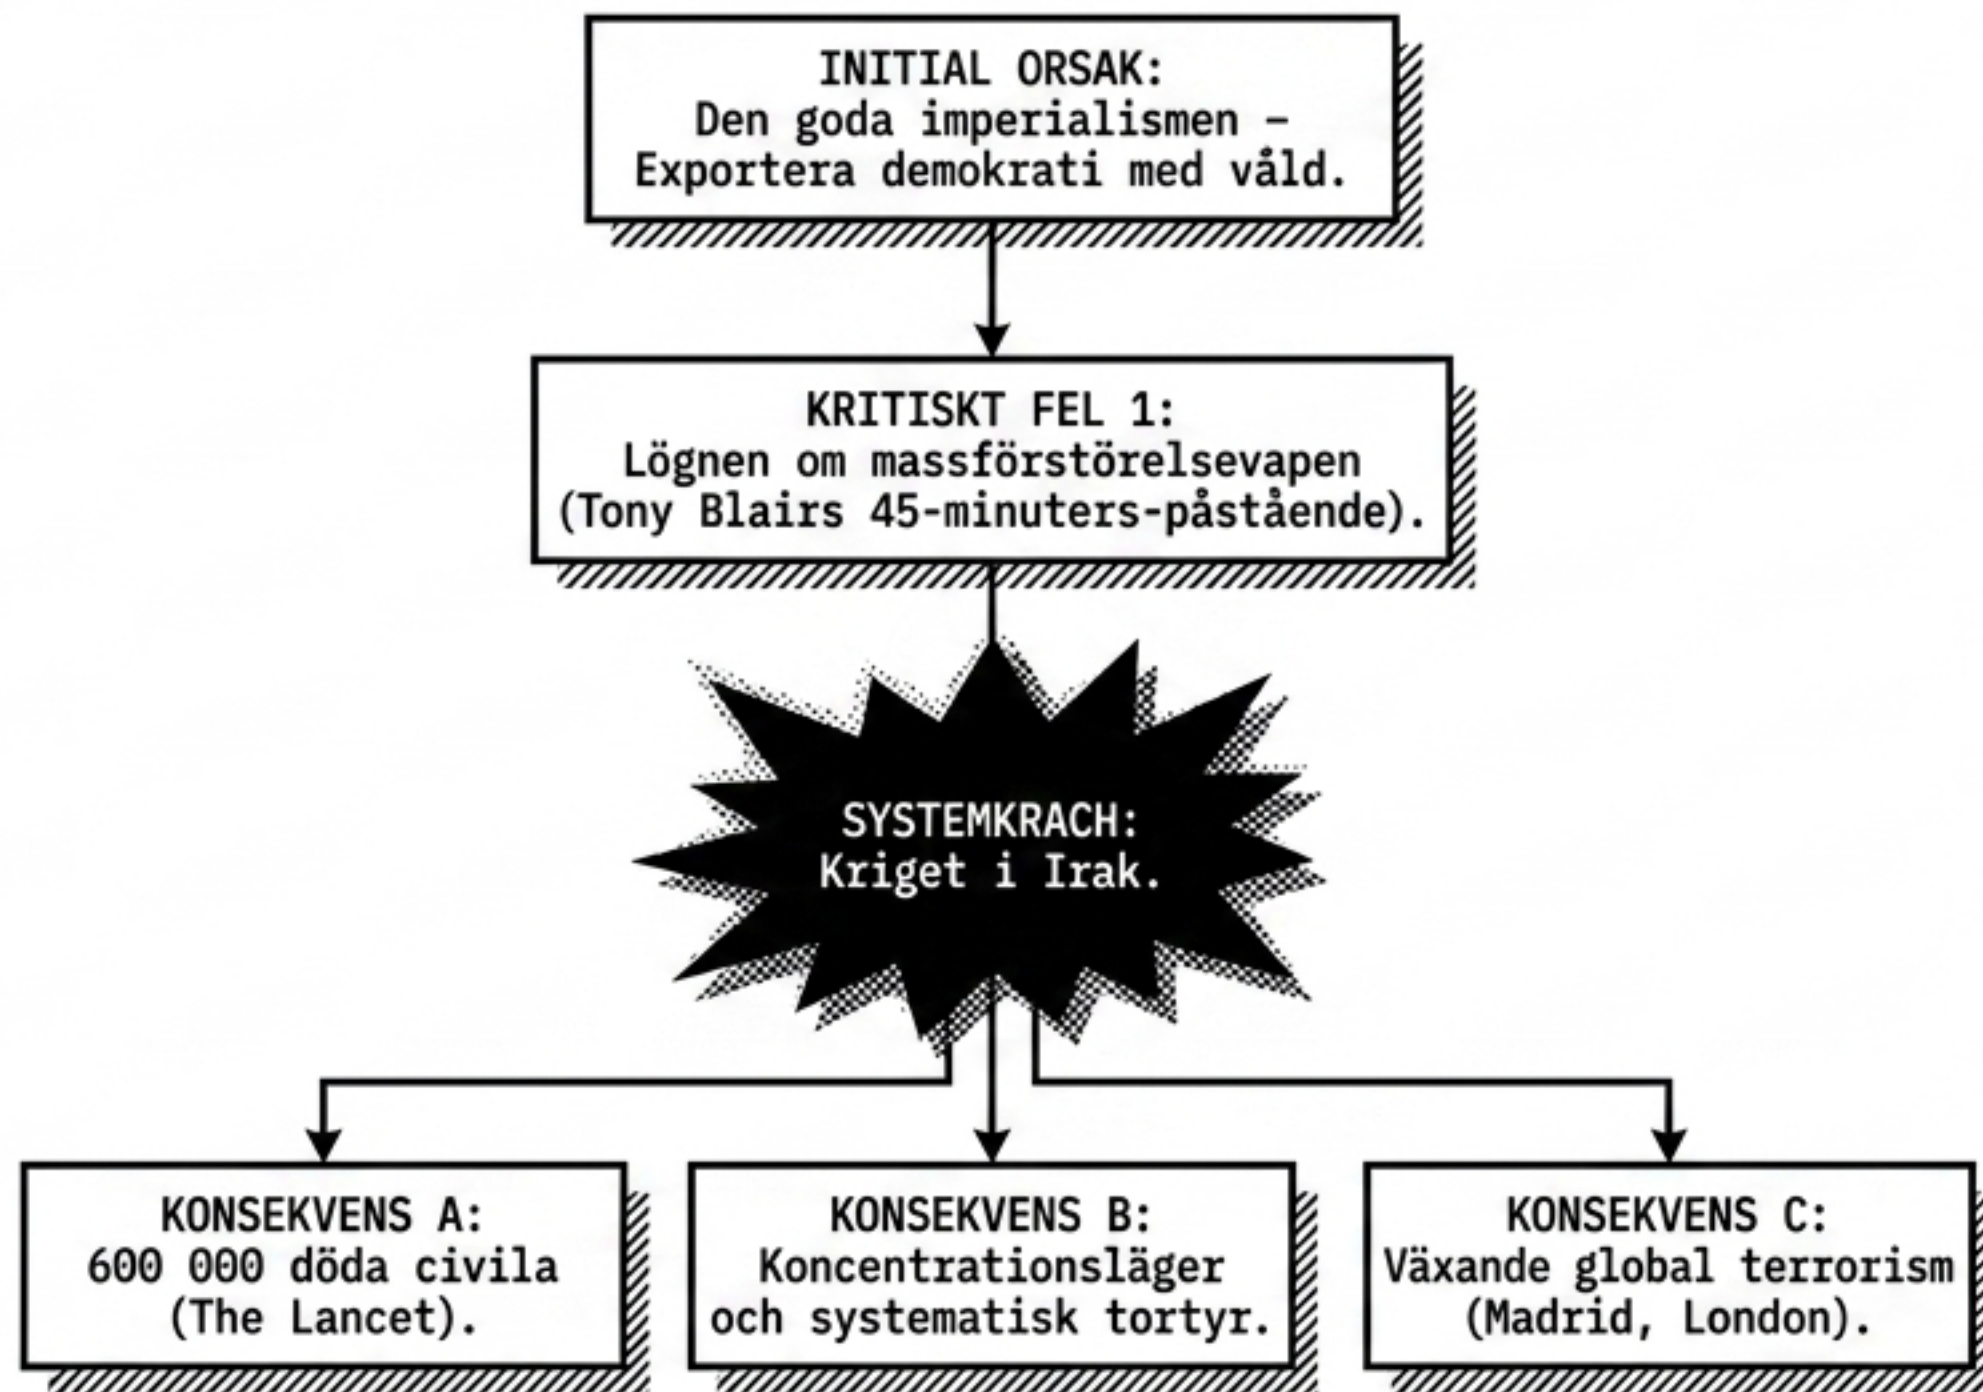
INITIAL ORSAK:
Den goda imperialismen – Exportera demokrati med våld.

KRITISKT FEL 1:
Lögnen om massförstörelsevapen (Tony Blairs 45-minuters-påstående).

SYSTEMKRACH:
Kriget i Irak.

KONSEKVENS A:
600 000 döda civila (The Lancet).

KONSEKVENS B:
Koncentrationsläger och systematisk tortyr.

KONSEKVENS C:
Växande global terrorism (Madrid, London).